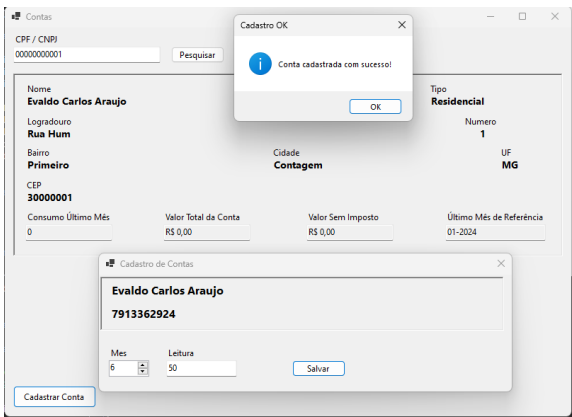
Contas

CPF / CNPJ
00000000001
Pesquisar

Cadastro OK
Conta cadastrada com sucesso!
OK

Nome
Evaldo Carlos Araujo

Tipo
Residencial

Logradouro
Rua Hum

Numero
1

Bairro
Primeiro

Cidade
Contagem

UF
MG

CEP
30000001

Consumo Último Mês
0

Valor Total da Conta
R$ 0,00

Valor Sem Imposto
R$ 0,00

Último Mês de Referência
01-2024

Cadastro de Contas

Evaldo Carlos Araujo

7913362924

Mes
6

Leitura
50

Salvar

Cadastrar Conta